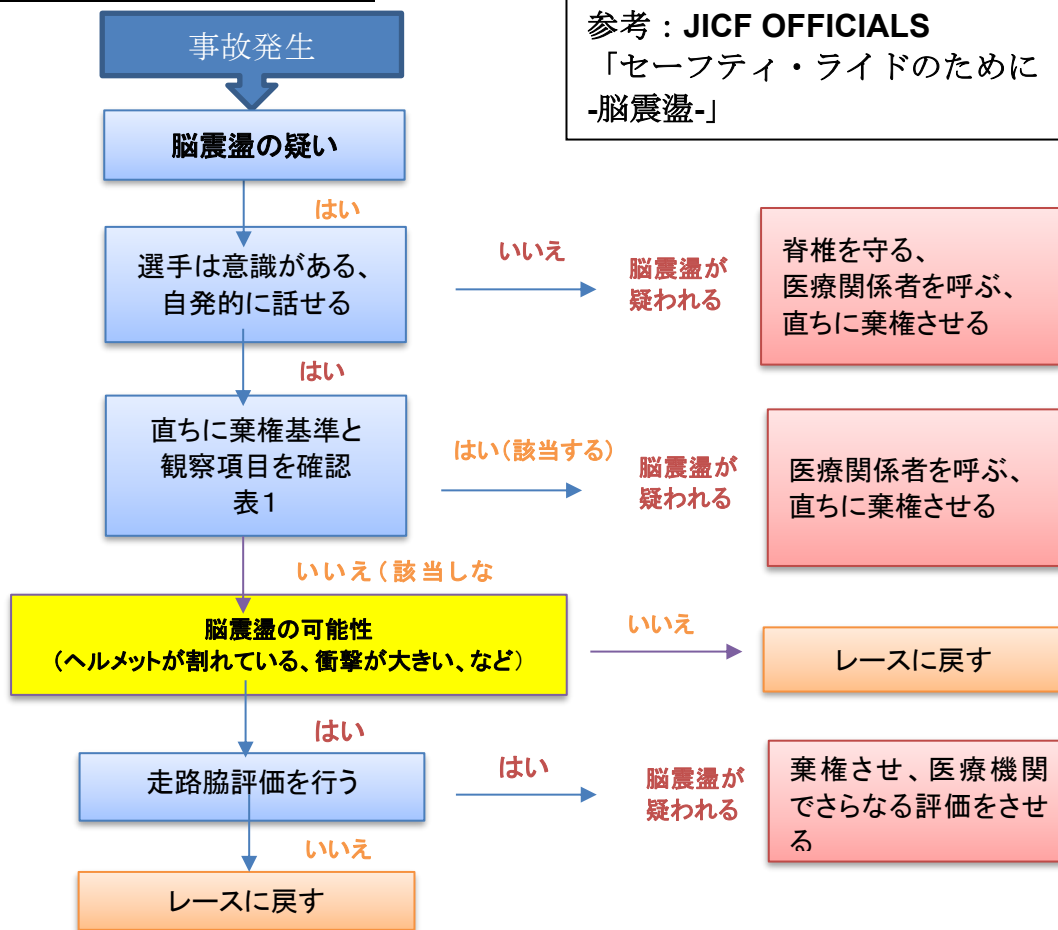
事故発生

参考：JICF OFFICIALS
「セーフティ・ライドのために
-脳震盪-」

脳震盪の疑い

はい

選手は意識がある、
自発的に話せる

いいえ

脳震盪が
疑われる

脊椎を守る、
医療関係者を呼ぶ、
直ちに棄権させる

はい

直ちに棄権基準と
観察項目を確認
表1

はい（該当する）

脳震盪が
疑われる

医療関係者を呼ぶ、
直ちに棄権させる

いいえ（該当しな

脳震盪の可能性
（ヘルメットが割れている、衝撃が大きい、など）

いいえ

レースに戻す

はい

走路脇評価を行う

はい

脳震盪が
疑われる

棄権させ、医療機関
でさらなる評価をさせ
る

いいえ

レースに戻す